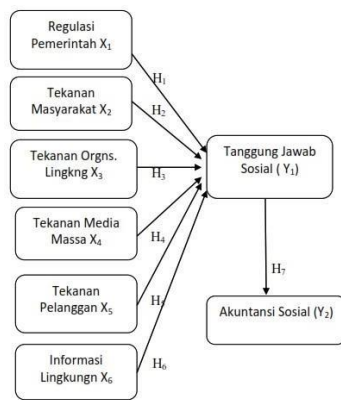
Regulasi Pemerintah $X_1$

Tekanan Masyarakat $X_2$

Tekanan Orgns. Lingkng $X_3$

Tekanan Media Massa $X_4$

Tekanan Pelanggan $X_5$

Informasi Lingkungn $X_6$

$H_1$

$H_2$

$H_3$

$H_4$

$H_5$

$H_6$

Tanggung Jawab Sosial ( $Y_1$)

$H_7$

Akuntansi Sosial ($Y_2$)